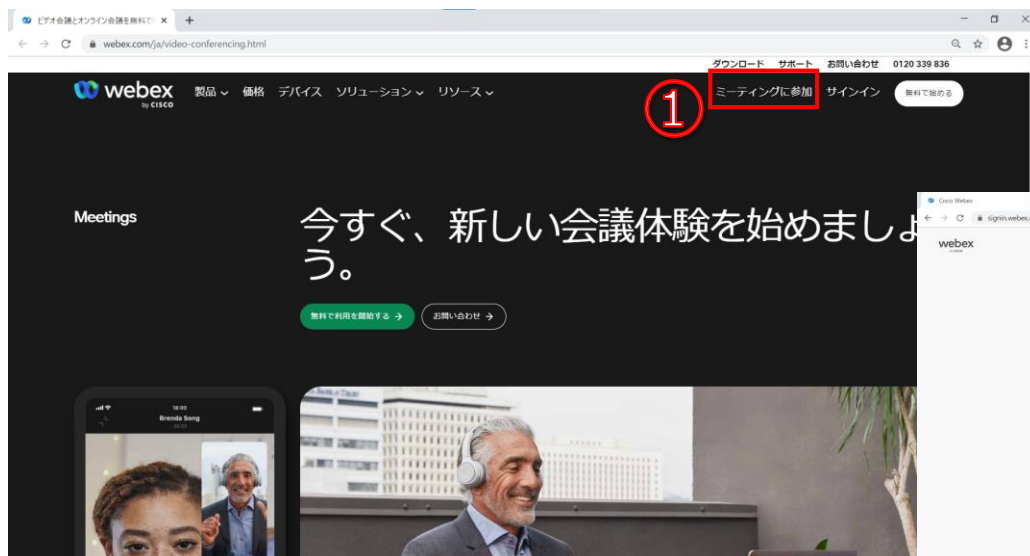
ビデオ会議とオンライン会議を無料で
webex.com/ja/video-conferencing.html

ダウンロード サポート お問い合わせ 0120 339 836

webex by CISCO 製品 価格 デバイス ソリューション リソース

①

ミーティングに参加 サインイン 無料で始める

Meetings

今すぐ、新しい会議体験を始めましょう。

無料で利用を開始する → お問い合わせ →

Brenda Song

Cisco Webex
signin.webex.
webex